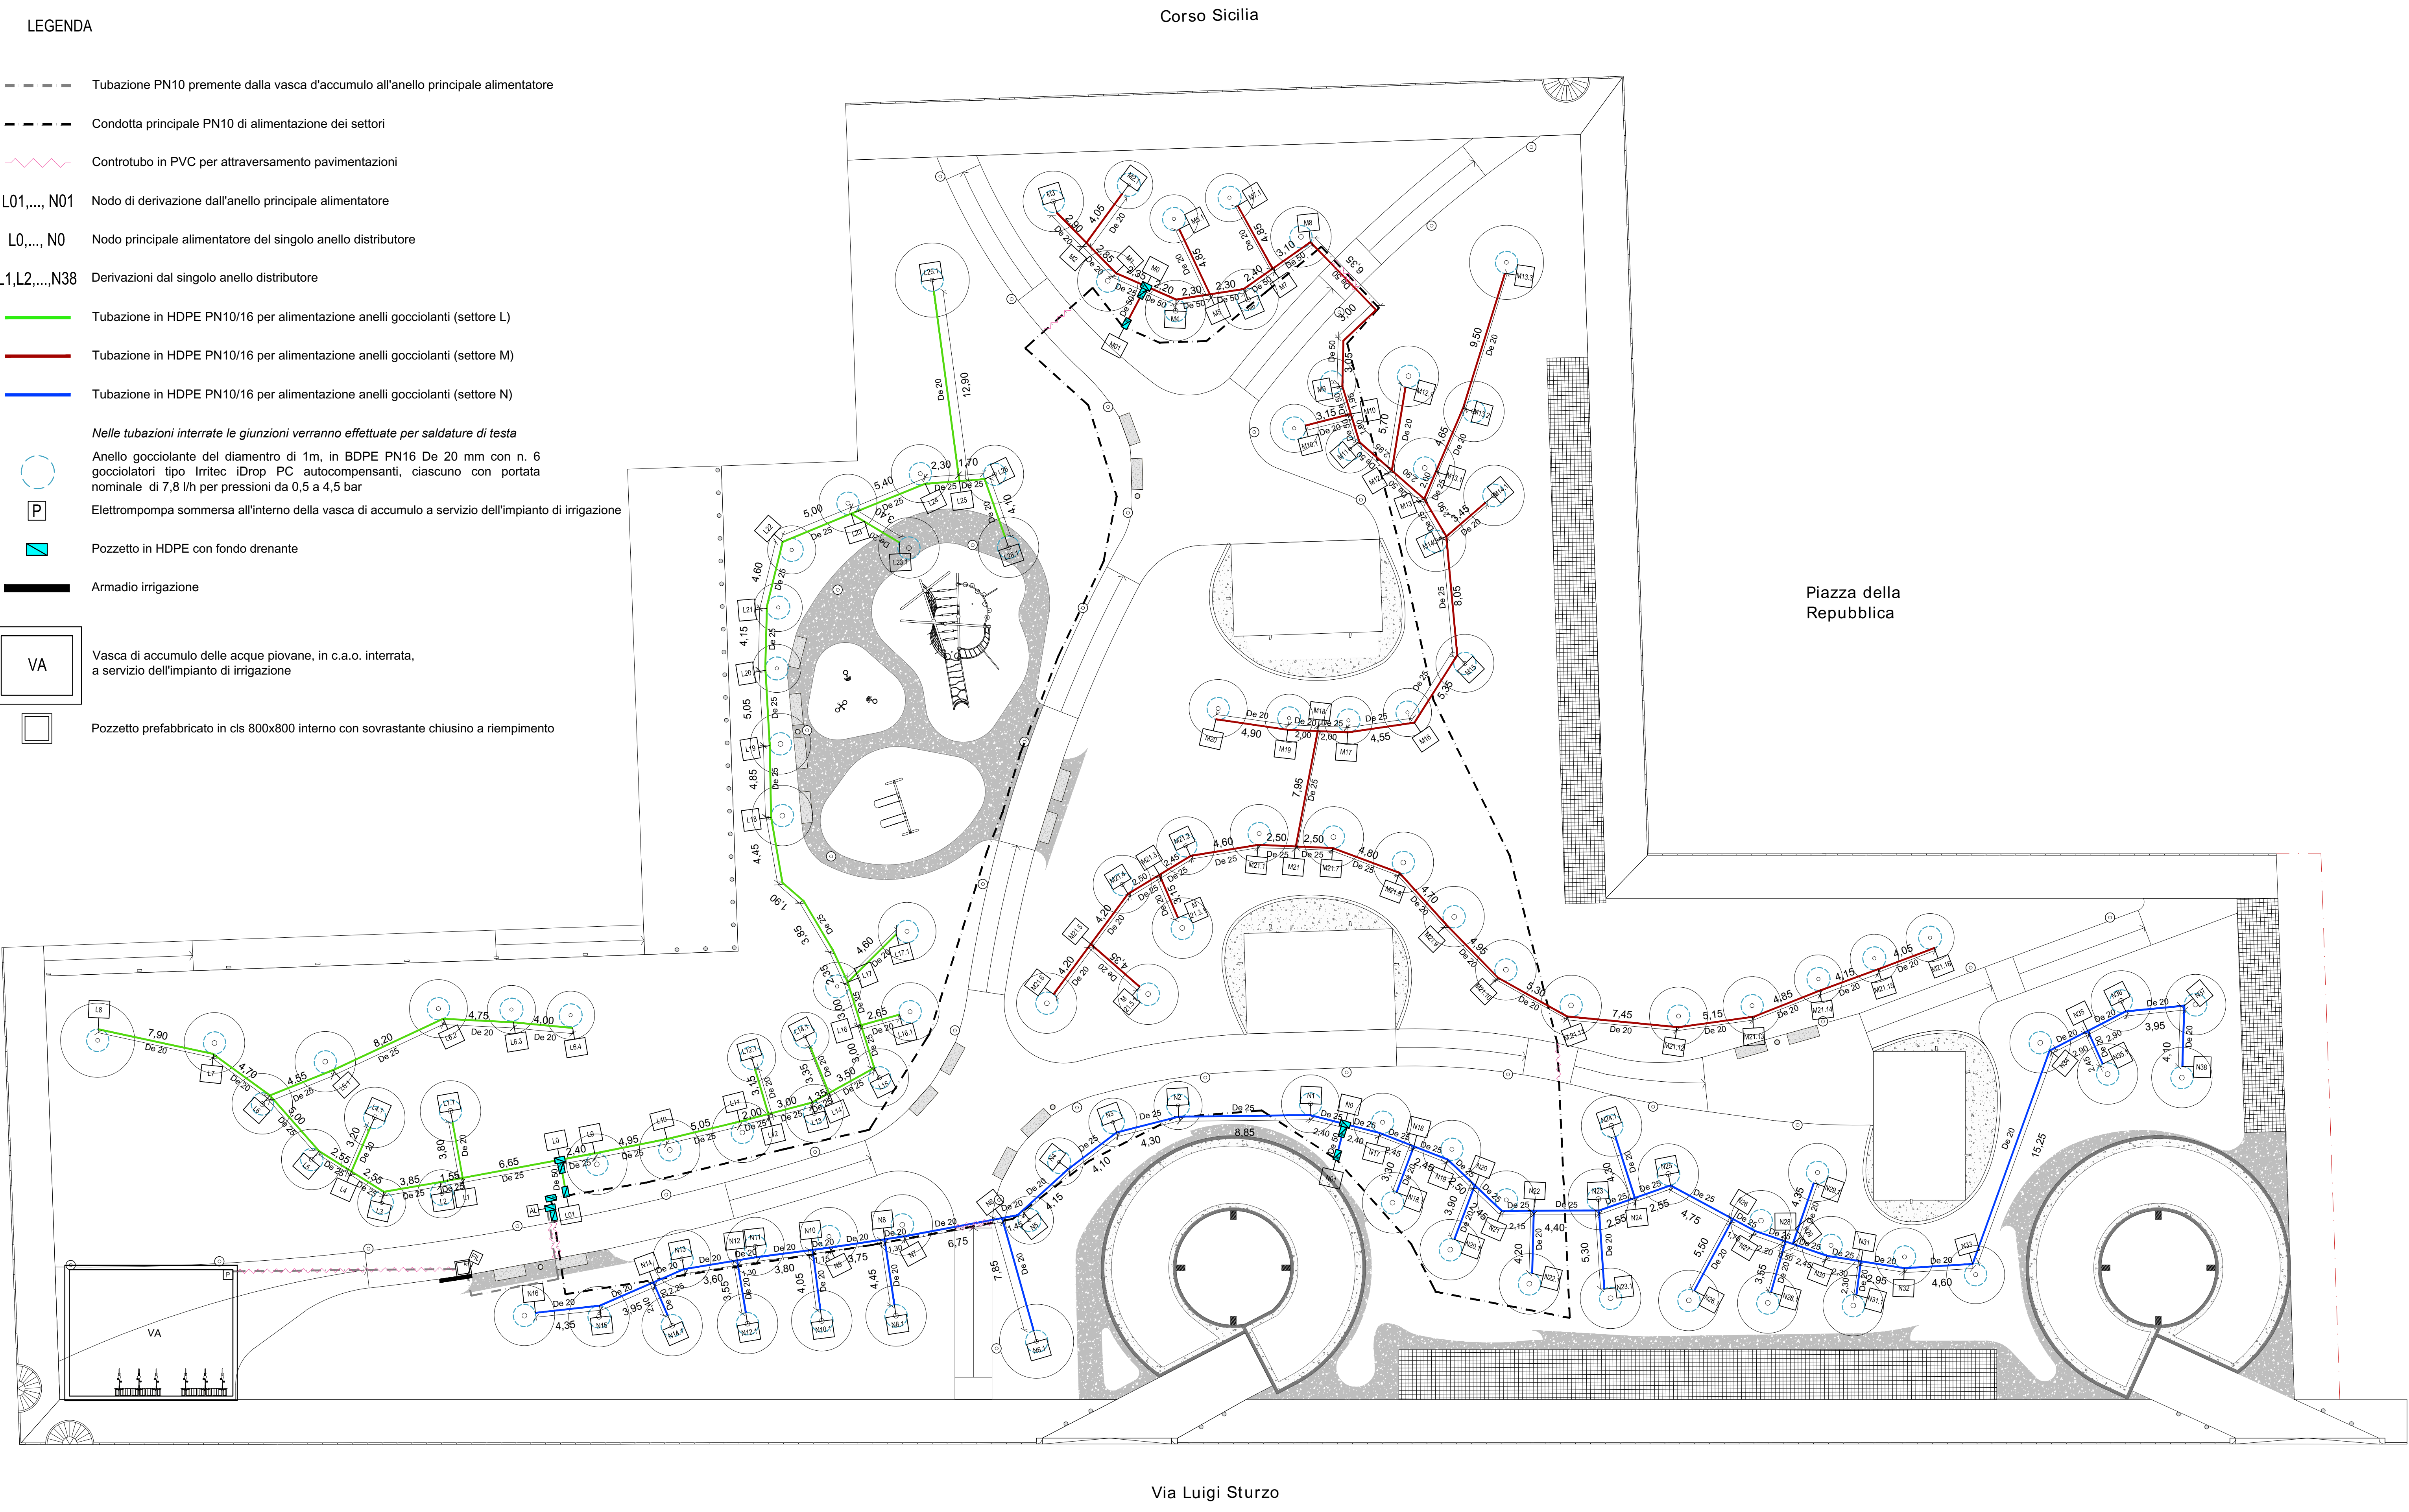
LEGENDA

Corso Sicilia

Tubazione PN10 premente dalla vasca d'accumulo all'anello principale alimentatore

Condotta principale PN10 di alimentazione dei settori

Controtubo in PVC per attraversamento pavimentazioni

L01,..., N01 Nodo di derivazione dall'anello principale alimentatore

L0,..., N0 Nodo principale alimentatore del singolo anello distributore

L1,L2,...,N38 Derivazioni dal singolo anello distributore

Tubazione in HDPE PN10/16 per alimentazione anelli gocciolanti (settore L)

Tubazione in HDPE PN10/16 per alimentazione anelli gocciolanti (settore M)

Tubazione in HDPE PN10/16 per alimentazione anelli gocciolanti (settore N)

Nelle tubazioni interrate le giunzioni verranno effettuate per saldature di testa

Anello gocciolante del diametro di 1m, in BDPE PN16 De 20 mm con n. 6 gocciolatori tipo Irritec iDrop PC autocompensanti, ciascuno con portata nominale di 7,8 l/h per pressioni da 0,5 a 4,5 bar

P Elettrompompa sommersa all'interno della vasca di accumulo a servizio dell'impianto di irrigazione

Pozzetto in HDPE con fondo drenante

Armadio irrigazione

VA Vasca di accumulo delle acque piovane, in c.a.o. interrata, a servizio dell'impianto di irrigazione

Pozzetto prefabbricato in cls 800x800 interno con sovrastante chiusino a riempimento

Piazza della Repubblica

VA

P

Via Luigi Sturzo